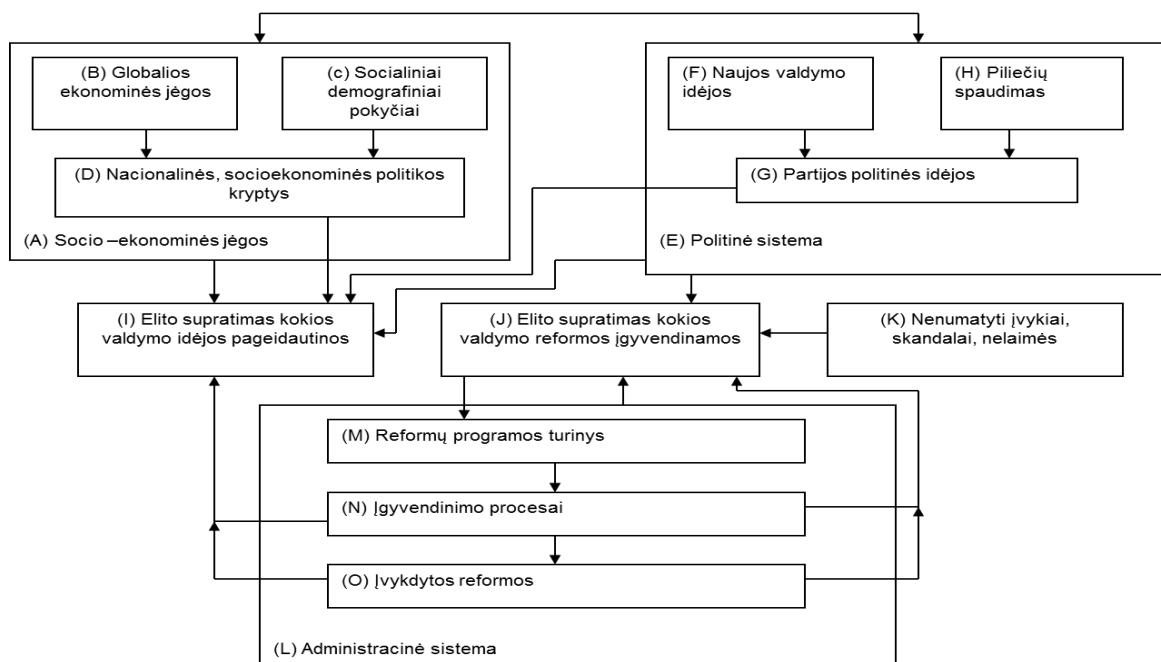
(B) Globalios ekonominės jėgos

(c) Socialiniai demografiniai pokyčiai

(D) Nacionalinės, socioekonominės politikos kryptys

(A) Socio –ekonominės jėgos

(F) Naujos valdymo idėjos

(H) Piliečių spaudimas

(G) Partijos politinės idėjos

(E) Politinė sistema

(I) Elito supratimas kokios valdymo idėjos pageidautinos

(J) Elito supratimas kokios valdymo reformos įgyvendinamos

(K) Nenumatyti įvykiai, skandalai, nelaimės

(M) Reformų programos turinys

(N) Įgyvendinimo procesai

(O) Įvykdytos reformos

(L) Administracinė sistema